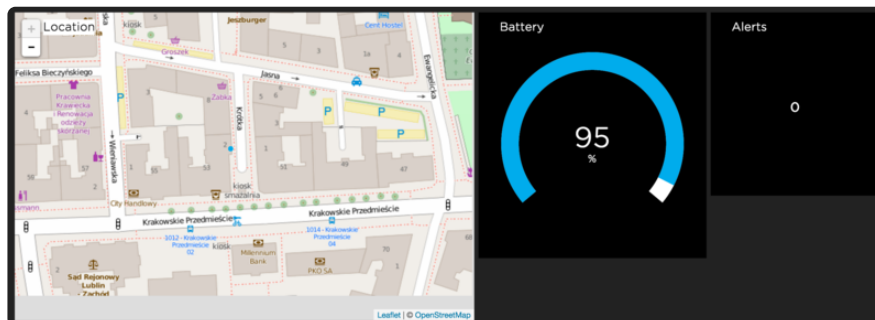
+
−
Location

kiosk
Jeszburger
Cent Hostel
Groszek
Feliksa Bieczyńskiego
Jasna
Ewangelicka
Pracownia Krawiecka i Renowacja odzieży skórzanej
Żabka
P
P
P
P
Krótka
Wierzawka
kiosk smażalnia
City Handlowy
Krakowskie Przedmieście
Krakowskie Przedmieście
1012 - Krakowskie Przedmieście 02
1014 - Krakowskie Przedmieście 04
kiosk
Millennium Bank
PKO SA
Sąd Rejonowy Lublin - Zachód
Leaflet | © OpenStreetMap

Battery
95
%

Alerts
0